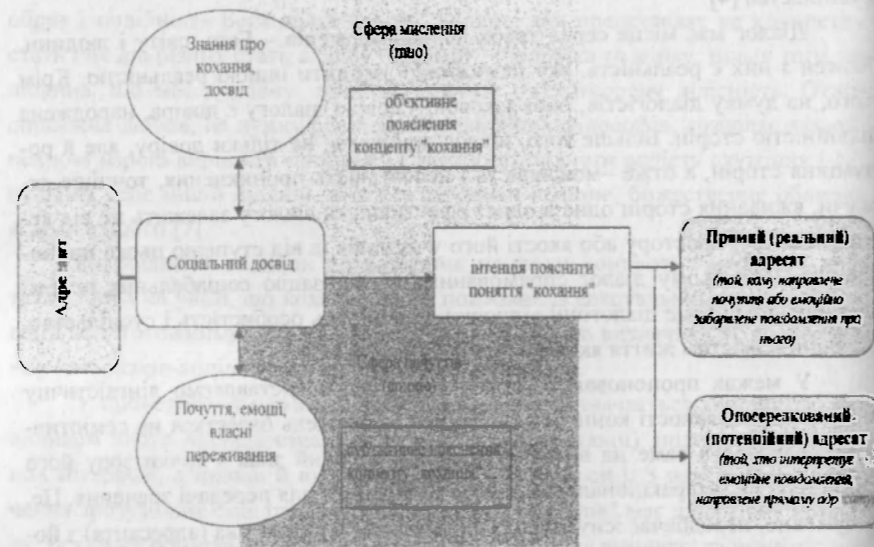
Сфера мислення (ratio)

Знання про кохання, досвід

обєктивне пояснення концепту "кохання"

Адресант

Соціальний досвід

вітенвя пояснити поняття "кохання"

Прямий (реальний) адресат
(той, кому направлене почуття або емоційно забарвлене повідомлення про нього)

Сфера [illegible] ([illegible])

Почуття, емоції, власні переживання

суб'єктивне пояснення концепту "кохання"

Опосередкований (потенційний) адресат
(той, хто інтерпретує емоційне повідомлення, направлене прямому адр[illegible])

Деякі вже, мабуть, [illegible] з них є розуміють, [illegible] та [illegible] ... і людино. Крім того, на думку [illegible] ... зокрема, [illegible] ... з іншого боку, з того ... і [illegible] ... слова з точки зору ... з другого боку. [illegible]

У межах пропонова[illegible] ... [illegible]